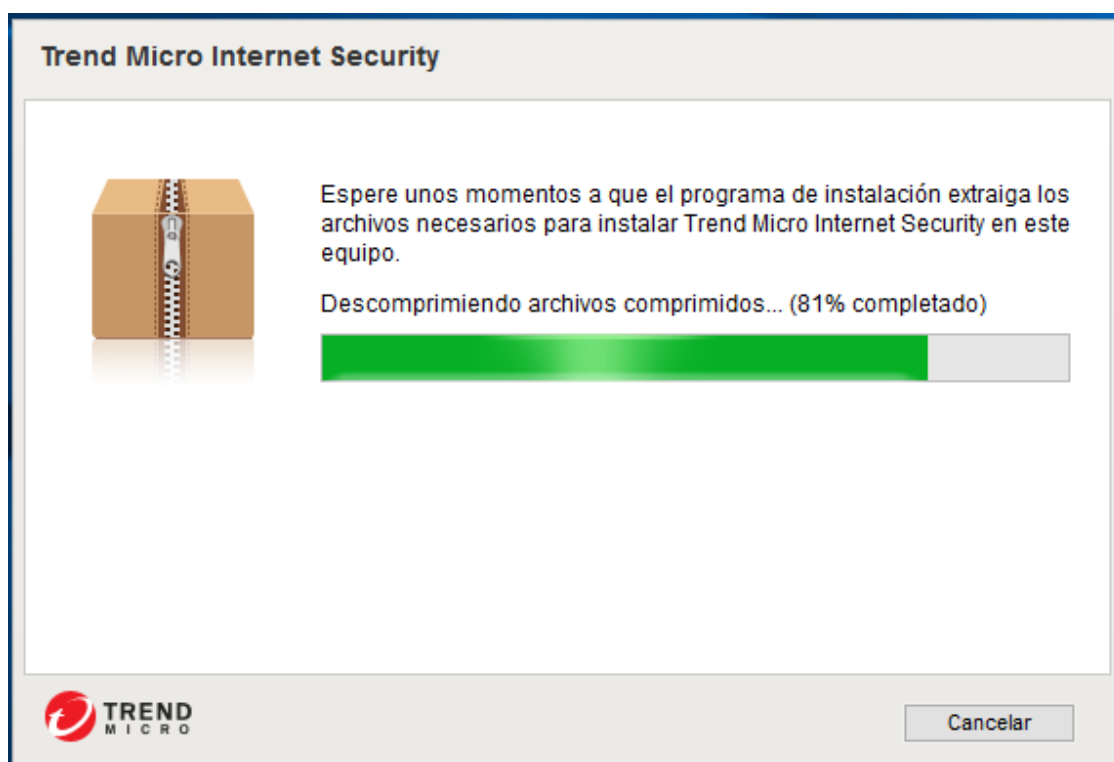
Trend Micro Internet Security

Espere unos momentos a que el programa de instalación extraiga los archivos necesarios para instalar Trend Micro Internet Security en este equipo.

Descomprimiendo archivos comprimidos... (81% completado)

TREND MICRO

Cancelar